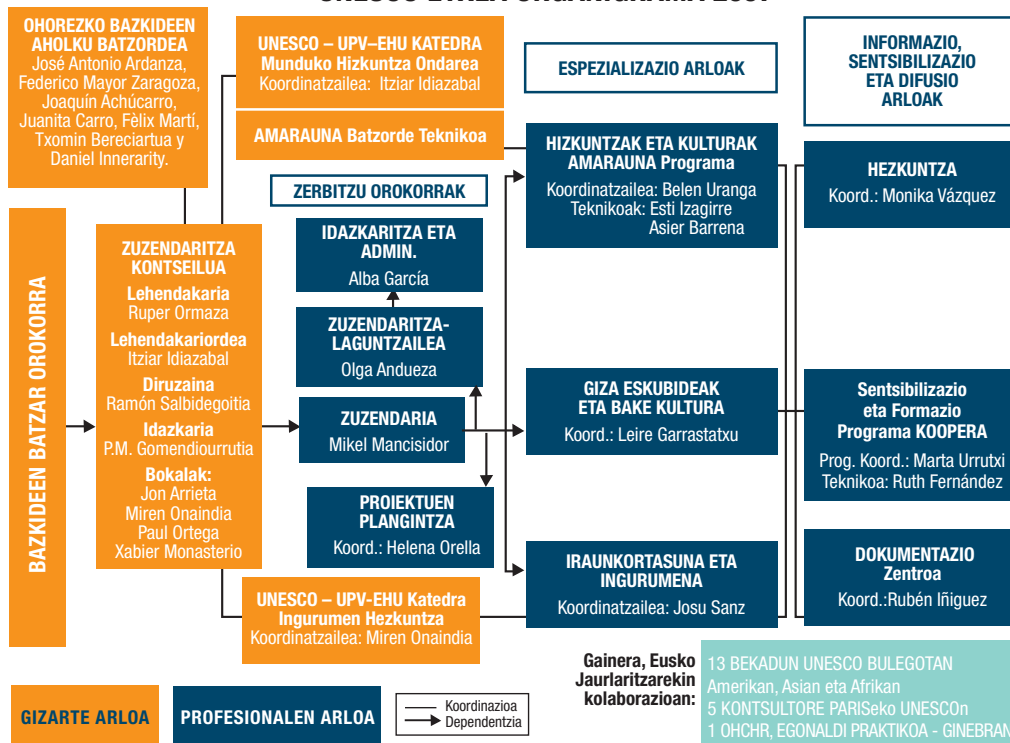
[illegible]

OHOREZKO BAZKIDEEN AHOLKU BATZORDEA
José Antonio Ardanza, Federico Mayor Zaragoza, Joaquín Achúcarro, Juanita Carro, Fèlix Martí, Txomin Bereciartua y Daniel Innerarity.

UNESCO – UPV–EHU KATEDRA
Munduko Hizkuntza Ondarea
Koordinatzailea: Itziar Idiazabal

AMARAUNA Batzorde Teknikoa

ESPEZIALIZAZIO ARLOAK

INFORMAZIO, SENTSIBILIZAZIO ETA DIFUSIO ARLOAK

BAZKIDEEN BATZAR OROKORRA

ZERBITZU OROKORRAK

IDAZKARITZA ETA ADMIN.
Alba García

ZUZENDARITZA-LAGUNTZAILEA
Olga Andueza

ZUZENDARITZA KONTSEILUA
Lehendakaria
Ruper Ormaza
Lehendakariordea
Itziar Idiazabal
Diruzaina
Ramón Salbidegoitia
Idazkaria
P.M. Gomendiourrutia
Bokalak:
Jon Arrieta
Miren Onaindia
Paul Ortega
Xabier Monasterio

ZUZENDARIA
Mikel Mancisidor

PROIEKTUEN PLANGINTZA
Koord.: Helena Orella

HIZKUNTZAK ETA KULTURAK AMARAUNA Programa
Koordinatzailea: Belen Uranga
Teknikoak: Esti Izagirre
Asier Barrena

GIZA ESKUBIDEAK ETA BAKE KULTURA
Koord.: Leire Garrastatxu

IRAUNKORTASUNA ETA INGURUMENA
Koordinatzailea: Josu Sanz

HEZKUNTZA
Koord.: Monika Vázquez

Sentsibilizazio eta Formazio Programa KOOPERA
Prog. Koord.: Marta Urrutxi
Teknikoa: Ruth Fernández

DOKUMENTAZIO Zentroa
Koord.:Rubén Iñiguez

UNESCO – UPV-EHU Katedra
Ingurumen Hezkuntza
Koordinatzailea: Miren Onaindia

Gainera, Eusko Jaurlaritzarekin kolaborazioan:

13 BEKADUN UNESCO BULEGOTAN
Amerikan, Asian eta Afrikan
5 KONTSULTORE PARISeko UNESCOn
1 OHCHR, EGONALDI PRAKTIKOA - GINEBRAN

GIZARTE ARLOA

PROFESIONALEN ARLOA

Koordinazioa
Dependentzia